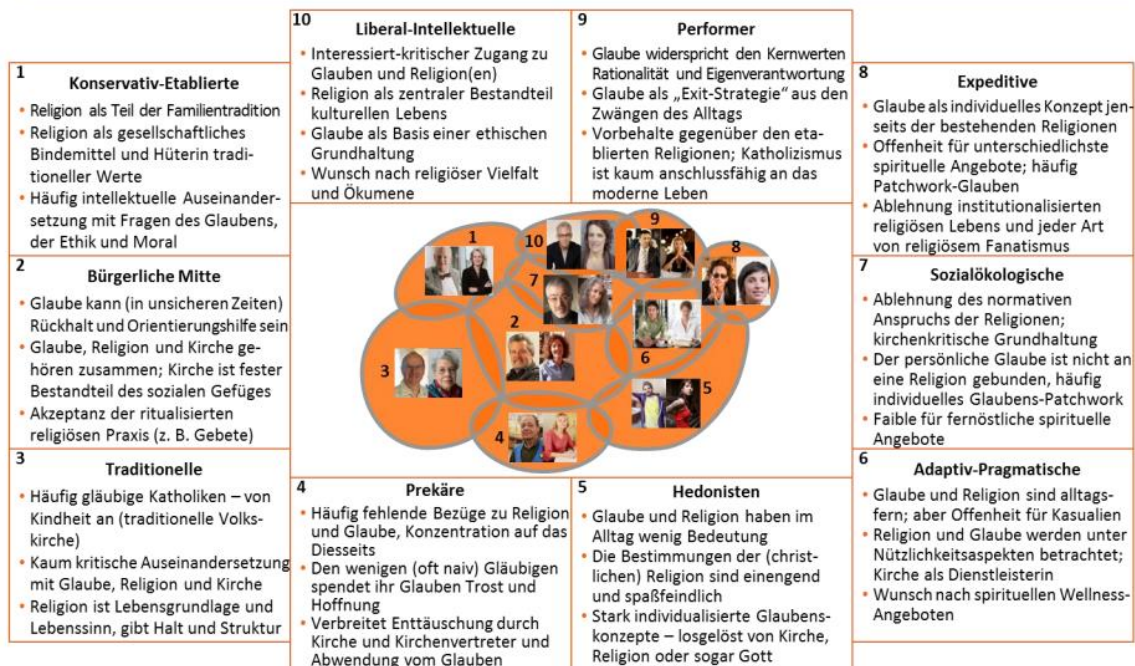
10
Liberal-Intellektuelle
• Interessiert-kritischer Zugang zu Glauben und Religion(en)
• Religion als zentraler Bestandteil kulturellen Lebens
• Glaube als Basis einer ethischen Grundhaltung
• Wunsch nach religiöser Vielfalt und Ökumene

9
Performer
• Glaube widerspricht den Kernwerten Rationalität und Eigenverantwortung
• Glaube als „Exit-Strategie" aus den Zwängen des Alltags
• Vorbehalte gegenüber den etablierten Religionen; Katholizismus ist kaum anschlussfähig an das moderne Leben

1
Konservativ-Etablierte
• Religion als Teil der Familientradition
• Religion als gesellschaftliches Bindemittel und Hüterin traditioneller Werte
• Häufig intellektuelle Auseinandersetzung mit Fragen des Glaubens, der Ethik und Moral

8
Expeditive
• Glaube als individuelles Konzept jenseits der bestehenden Religionen
• Offenheit für unterschiedlichste spirituelle Angebote; häufig Patchwork-Glauben
• Ablehnung institutionalisierten religiösen Lebens und jeder Art von religiösem Fanatismus

2
Bürgerliche Mitte
• Glaube kann (in unsicheren Zeiten) Rückhalt und Orientierungshilfe sein
• Glaube, Religion und Kirche gehören zusammen; Kirche ist fester Bestandteil des sozialen Gefüges
• Akzeptanz der ritualisierten religiösen Praxis (z. B. Gebete)

1 10 9 8 7 2 3 6 5 4

7
Sozialökologische
• Ablehnung des normativen Anspruchs der Religionen; kirchenkritische Grundhaltung
• Der persönliche Glaube ist nicht an eine Religion gebunden, häufig individuelles Glaubens-Patchwork
• Faible für fernöstliche spirituelle Angebote

3
Traditionelle
• Häufig gläubige Katholiken – von Kindheit an (traditionelle Volkskirche)
• Kaum kritische Auseinandersetzung mit Glaube, Religion und Kirche
• Religion ist Lebensgrundlage und Lebenssinn, gibt Halt und Struktur

4
Prekäre
• Häufig fehlende Bezüge zu Religion und Glaube, Konzentration auf das Diesseits
• Den wenigen (oft naiv) Gläubigen spendet ihr Glauben Trost und Hoffnung
• Verbreitet Enttäuschung durch Kirche und Kirchenvertreter und Abwendung vom Glauben

5
Hedonisten
• Glaube und Religion haben im Alltag wenig Bedeutung
• Die Bestimmungen der (christlichen) Religion sind einengend und spaßfeindlich
• Stark individualisierte Glaubenskonzepte – losgelöst von Kirche, Religion oder sogar Gott

6
Adaptiv-Pragmatische
• Glaube und Religion sind alltagsfern; aber Offenheit für Kasualien
• Religion und Glaube werden unter Nützlichkeitsaspekten betrachtet; Kirche als Dienstleisterin
• Wunsch nach spirituellen Wellness-Angeboten